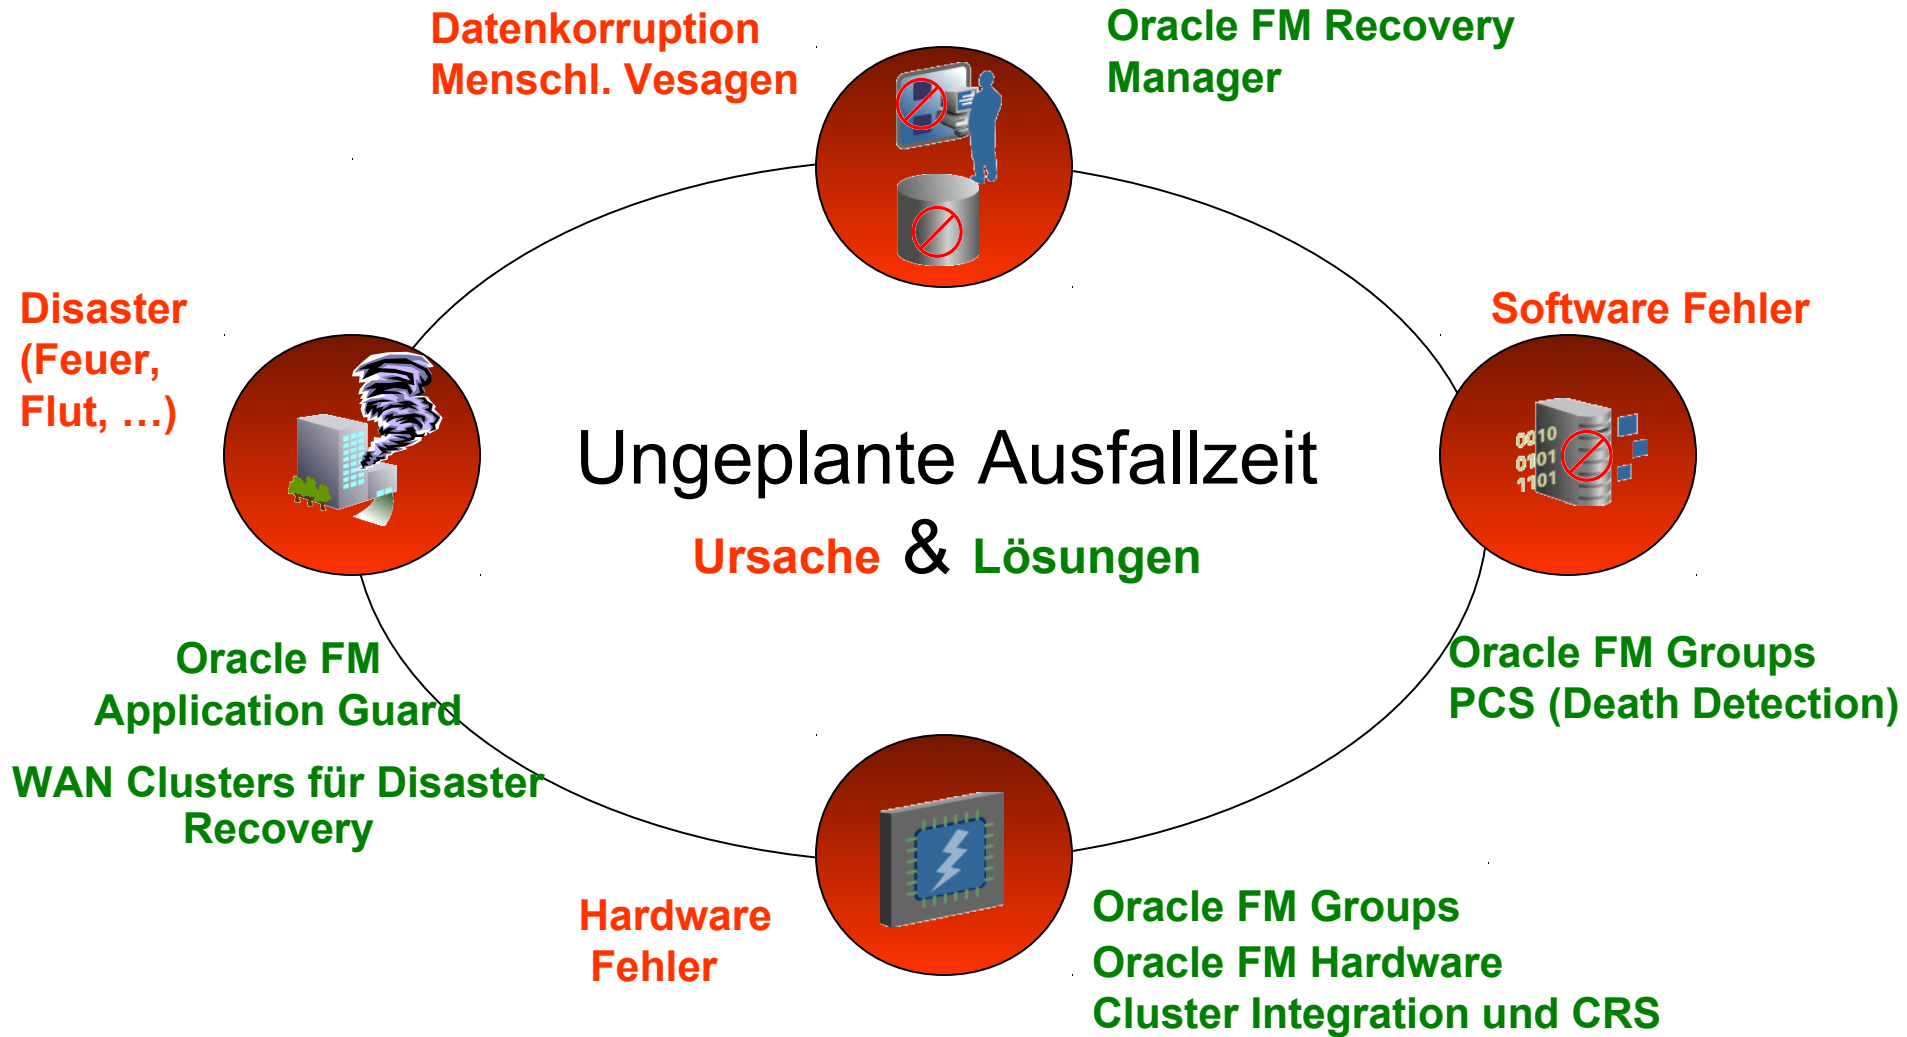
Datenkorruption
Menschl. Vesagen

Oracle FM Recovery
Manager

Disaster
(Feuer,
Flut, …)

Software Fehler

Ungeplante Ausfallzeit

Ursache & Lösungen

0010
0101
1101

Oracle FM
Application Guard

WAN Clusters für Disaster
Recovery

Oracle FM Groups
PCS (Death Detection)

Hardware
Fehler

Oracle FM Groups
Oracle FM Hardware
Cluster Integration und CRS